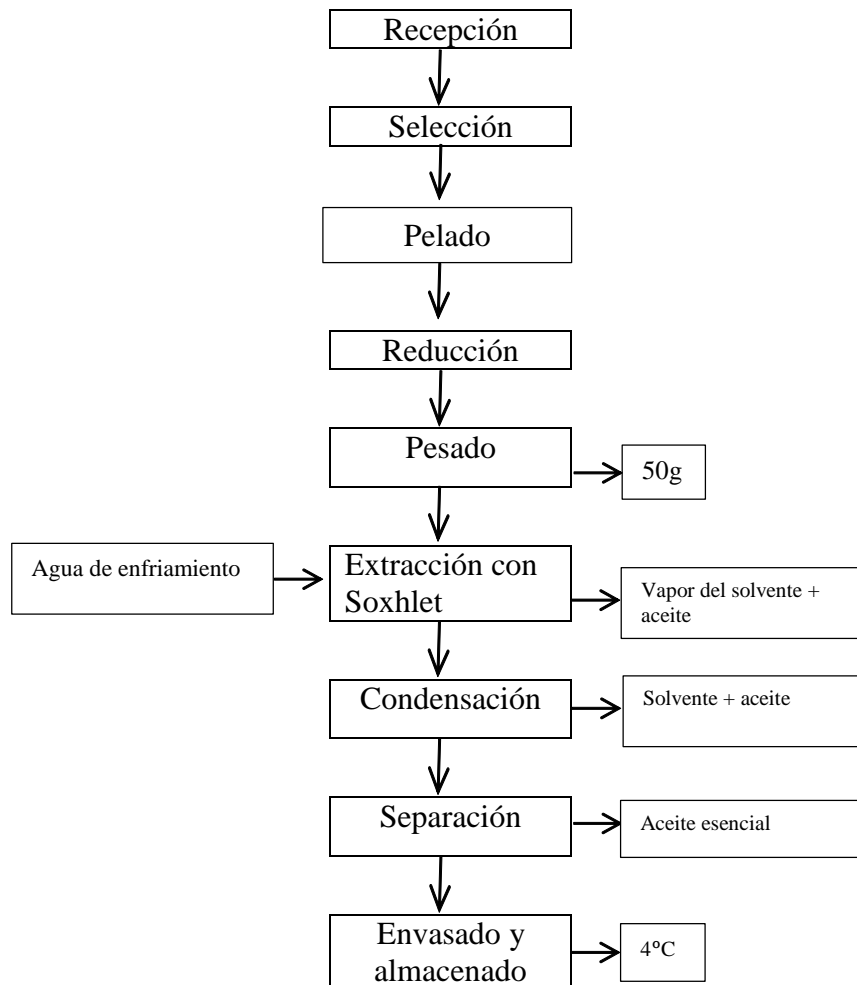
Recepción

Selección

Pelado

Reducción

Pesado

50g

Agua de enfriamiento

Extracción con Soxhlet

Vapor del solvente + aceite

Condensación

Solvente + aceite

Separación

Aceite esencial

Envasado y almacenado

4°C